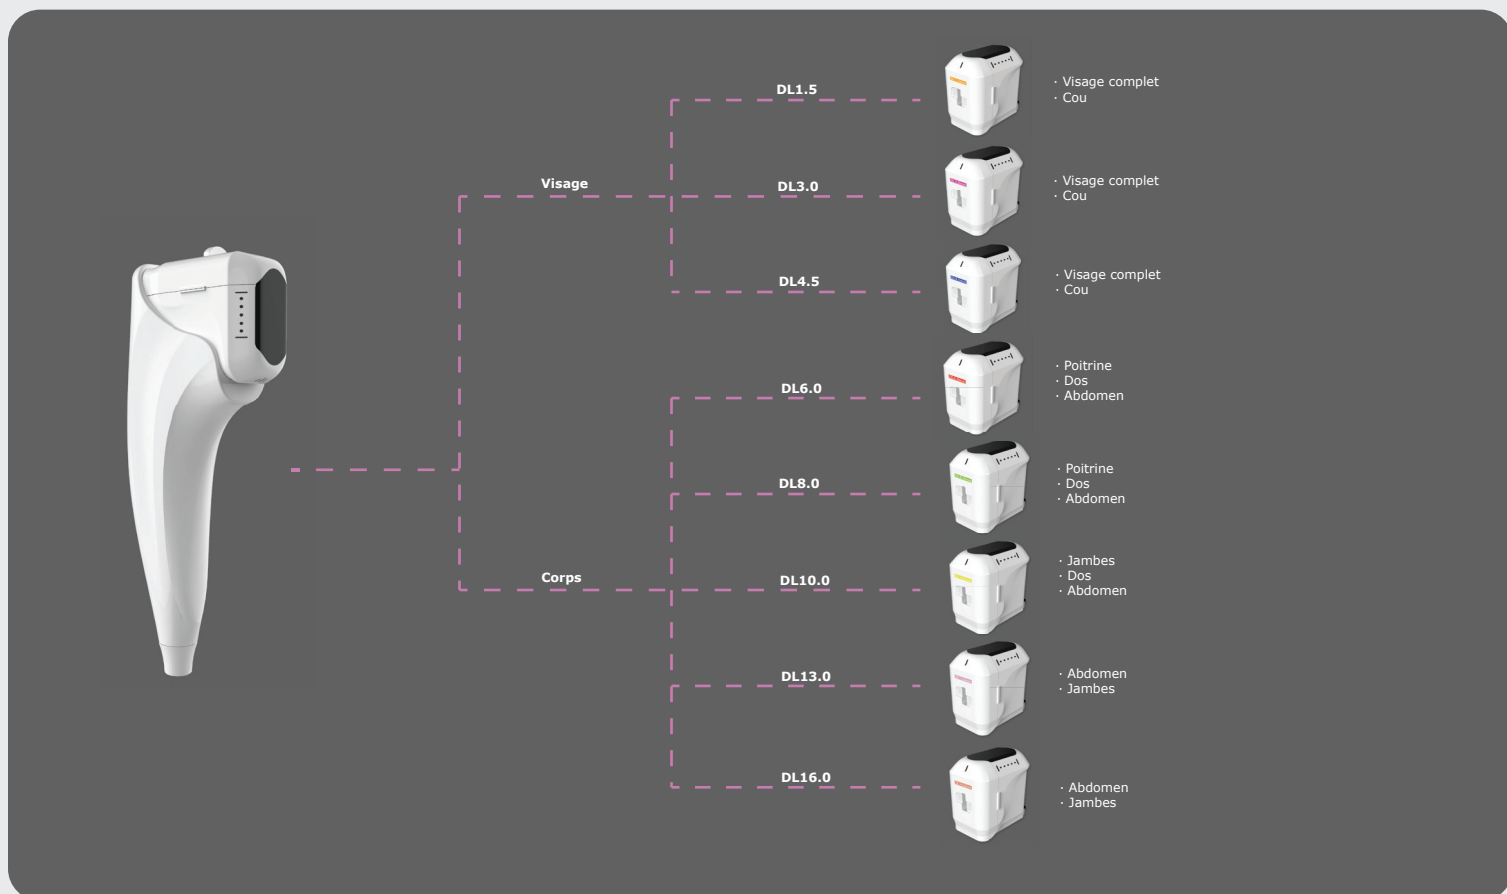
Visage

DL1.5
· Visage complet
· Cou

DL3.0
· Visage complet
· Cou

DL4.5
· Visage complet
· Cou

Corps

DL6.0
· Poitrine
· Dos
· Abdomen

DL8.0
· Poitrine
· Dos
· Abdomen

DL10.0
· Jambes
· Dos
· Abdomen

DL13.0
· Abdomen
· Jambes

DL16.0
· Abdomen
· Jambes